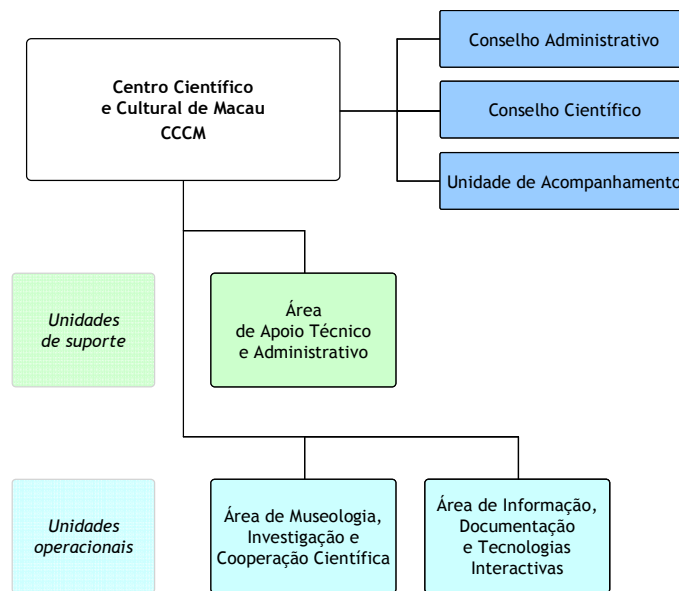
Centro Científico e Cultural de Macau
CCCM

Conselho Administrativo

Conselho Científico

Unidade de Acompanhamento

Unidades de suporte

Área de Apoio Técnico e Administrativo

Unidades operacionais

Área de Museologia, Investigação e Cooperação Científica

Área de Informação, Documentação e Tecnologias Interactivas